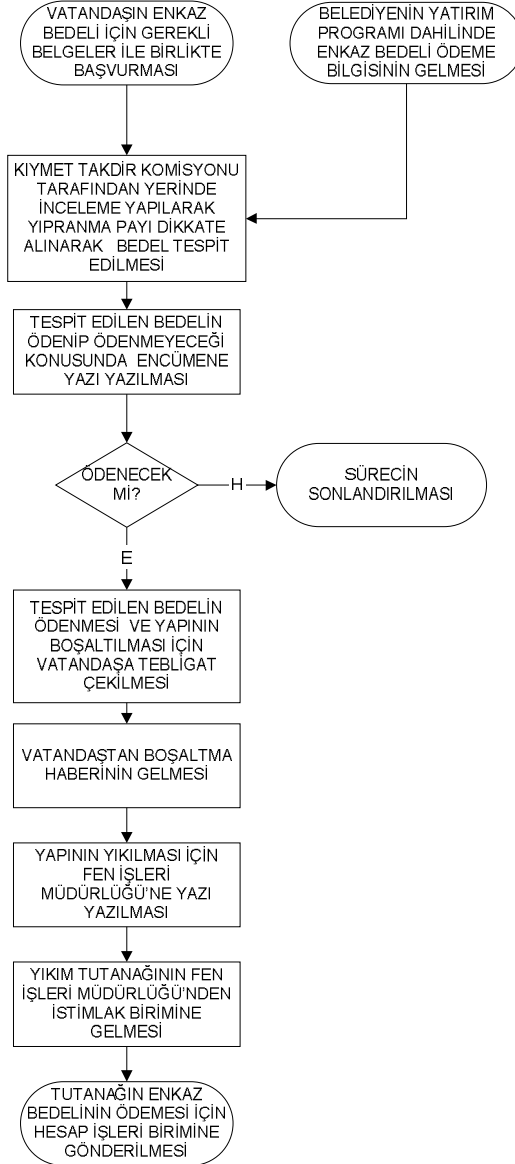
VATANDAŞIN ENKAZ BEDELİ İÇİN GEREKLİ BELGELER İLE BİRLİKTE BAŞVURMASI

BELEDİYENİN YATIRIM PROGRAMI DAHİLİNDE ENKAZ BEDELİ ÖDEME BİLGİSİNİN GELMESİ

KIYMET TAKDİR KOMİSYONU TARAFINDAN YERİNDE İNCELEME YAPILARAK YIPRANMA PAYI DİKKATE ALINARAK BEDEL TESPİT EDİLMESİ

TESPİT EDİLEN BEDELİN ÖDENİP ÖDENMEYECEĞİ KONUSUNDA ENCÜMENE YAZI YAZILMASI

ÖDENECEK Mİ?

H

SÜRECİN SONLANDIRILMASI

E

TESPİT EDİLEN BEDELİN ÖDENMESİ VE YAPININ BOŞALTILMASI İÇİN VATANDAŞA TEBLİGAT ÇEKİLMESİ

VATANDAŞTAN BOŞALTMA HABERİNİN GELMESİ

YAPININ YIKILMASI İÇİN FEN İŞLERİ MÜDÜRLÜĞÜ'NE YAZI YAZILMASI

YIKIM TUTANAĞININ FEN İŞLERİ MÜDÜRLÜĞÜ'NDEN İSTİMLAK BİRİMİNE GELMESİ

TUTANAĞIN ENKAZ BEDELİNİN ÖDEMESİ İÇİN HESAP İŞLERİ BİRİMİNE GÖNDERİLMESİ